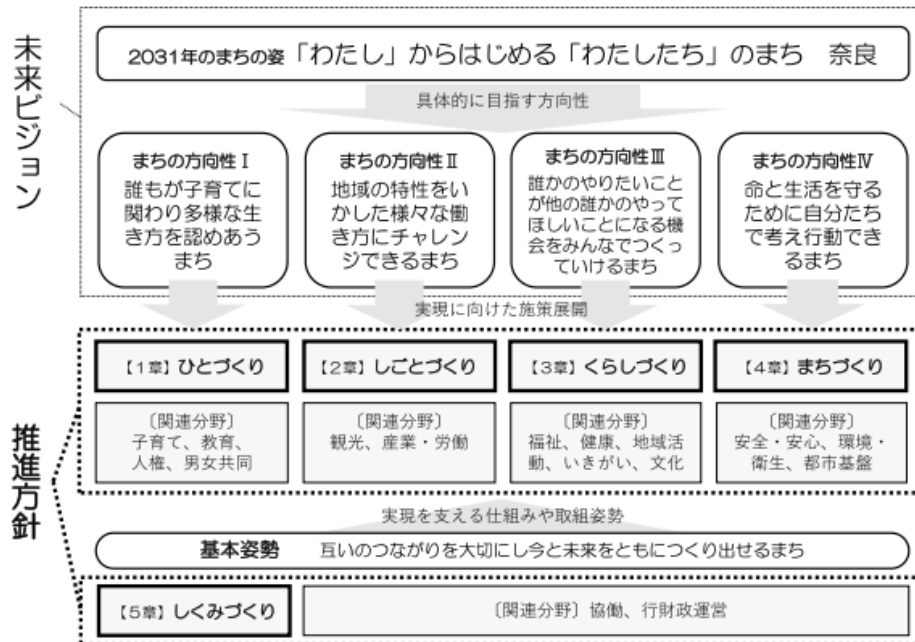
未来ビジョン

2031年のまちの姿「わたし」からはじめる「わたしたち」のまち　奈良

具体的に目指す方向性

まちの方向性Ⅰ
誰もが子育てに関わり多様な生き方を認めあうまち

まちの方向性Ⅱ
地域の特性をいかした様々な働き方にチャレンジできるまち

まちの方向性Ⅲ
誰かのやりたいことが他の誰かのやってほしいことになる機会をみんなでつくっていけるまち

まちの方向性Ⅳ
命と生活を守るために自分たちで考え行動できるまち

実現に向けた施策展開

推進方針

【1章】ひとづくり
〔関連分野〕
子育て、教育、人権、男女共同

【2章】しごとづくり
〔関連分野〕
観光、産業・労働

【3章】くらしづくり
〔関連分野〕
福祉、健康、地域活動、いきがい、文化

【4章】まちづくり
〔関連分野〕
安全・安心、環境・衛生、都市基盤

実現を支える仕組みや取組姿勢

基本姿勢　互いのつながりを大切にし今と未来をともにつくり出せるまち

【5章】しくみづくり
〔関連分野〕協働、行財政運営